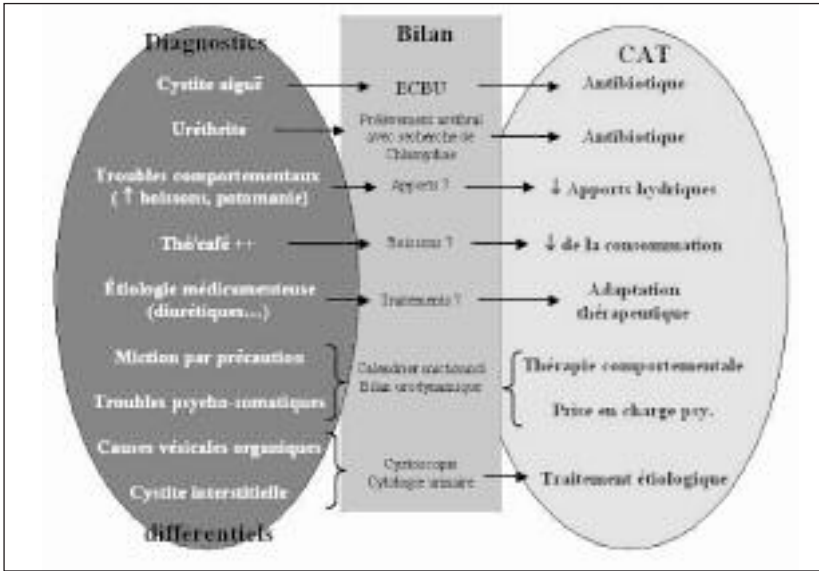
Diagnostics

Bilan

CAT

Cystite aiguë

ECBU

Antibiotique

Uréthrite

Prélèvement urétral avec recherche de Chlamydiae

Antibiotique

Troubles comportementaux (↑ boissons, potomanie)

Apports ?

↓ Apports hydriques

Thé/café ++

Boissons ?

↓ de la consommation

Étiologie médicamenteuse (diurétiques…)

Traitements ?

Adaptation thérapeutique

Miction par précaution

Troubles psycho-somatiques

Calendrier mictionnel
Bilan urodynamique

Thérapie comportementale

Prise en charge psy.

Causes vésicales organiques

Cystite interstitielle

Cystoscopie
Cytologie urinaire

Traitement étiologique

différentiels